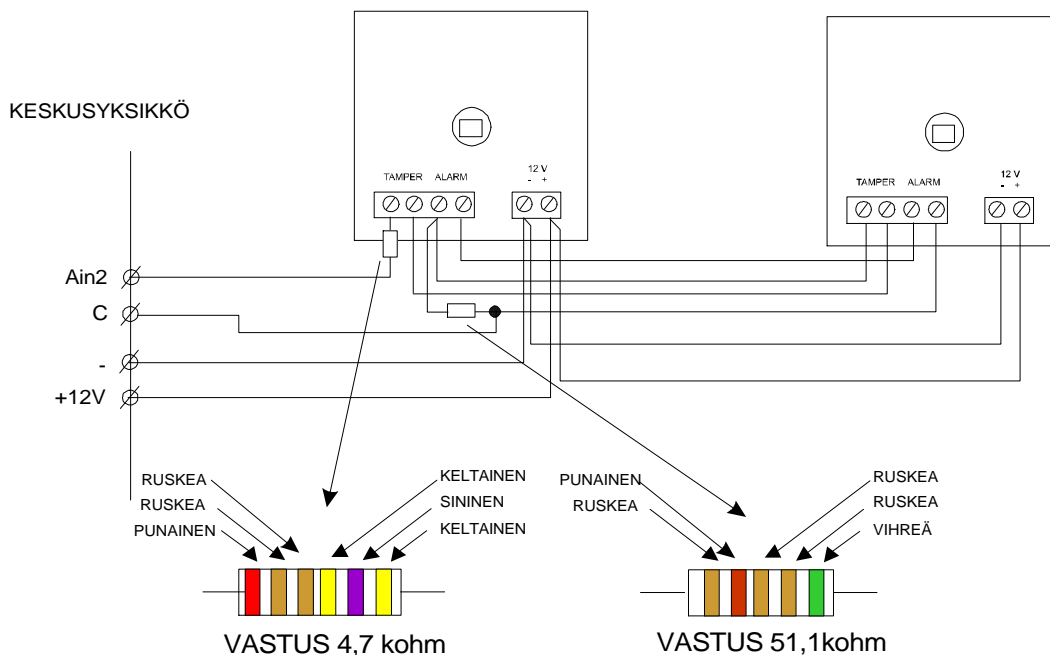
KESKUSYKSIKKÖ

TAMPER ALARM

12 V
- +

TAMPER ALARM

12 V
- +

Ain2

C

-

+12V

RUSKEA

RUSKEA

PUNAINEN

KELTAINEN

SININEN

KELTAINEN

PUNAINEN

RUSKEA

RUSKEA

RUSKEA

VIHREÄ

VASTUS 4,7 kohm

VASTUS 51,1kohm